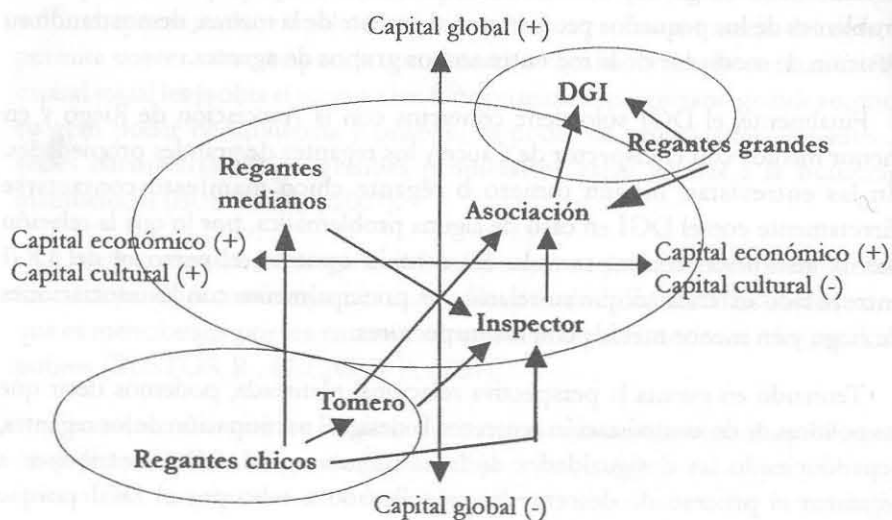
Capital global (+)

DGI

Regantes grandes

Regantes medianos

Asociación

Capital económico (+)
Capital cultural (+)

Capital económico (+)
Capital cultural (-)

Inspector

Tomero

Regantes chicos

Capital global (-)